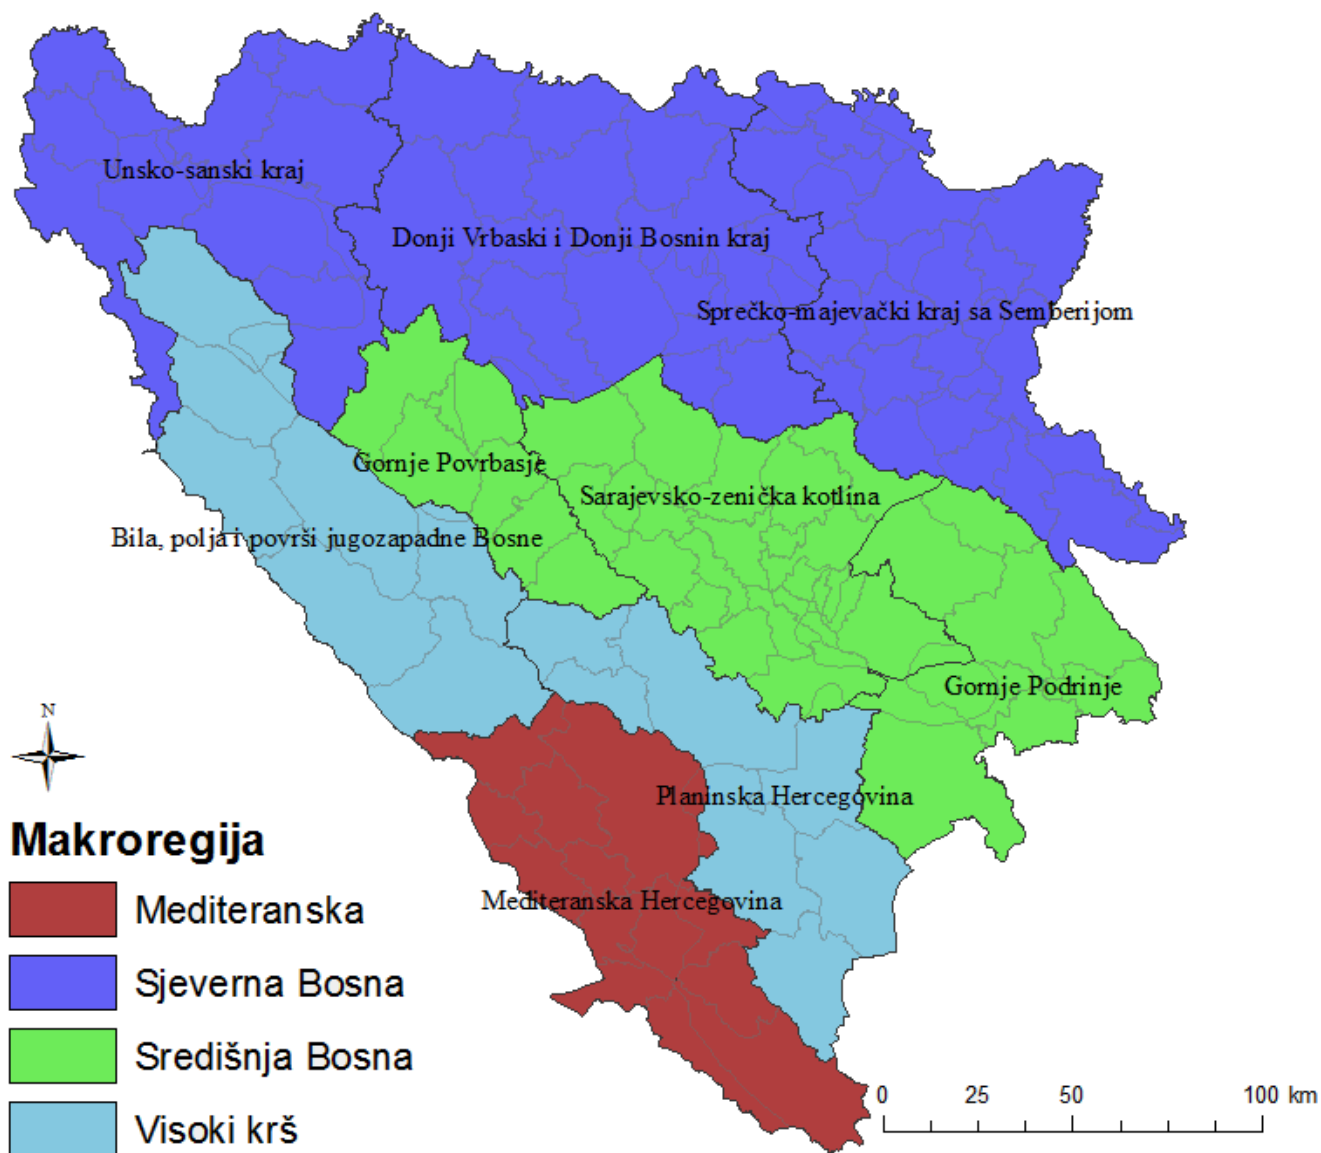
Unsko-sanski kraj

Donji Vrbaski i Donji Bosnin kraj

Sprečko-majevački kraj sa Semberijom

Gornje Povrbasje

Sarajevsko-zenička kotlina

Bila, polja i površi jugozapadne Bosne

Gornje Podrinje

Planinska Hercegovina

Mediteranska Hercegovina

N

Makroregija

Mediteranska

Sjeverna Bosna

Središnja Bosna

Visoki krš

0 25 50 100 km